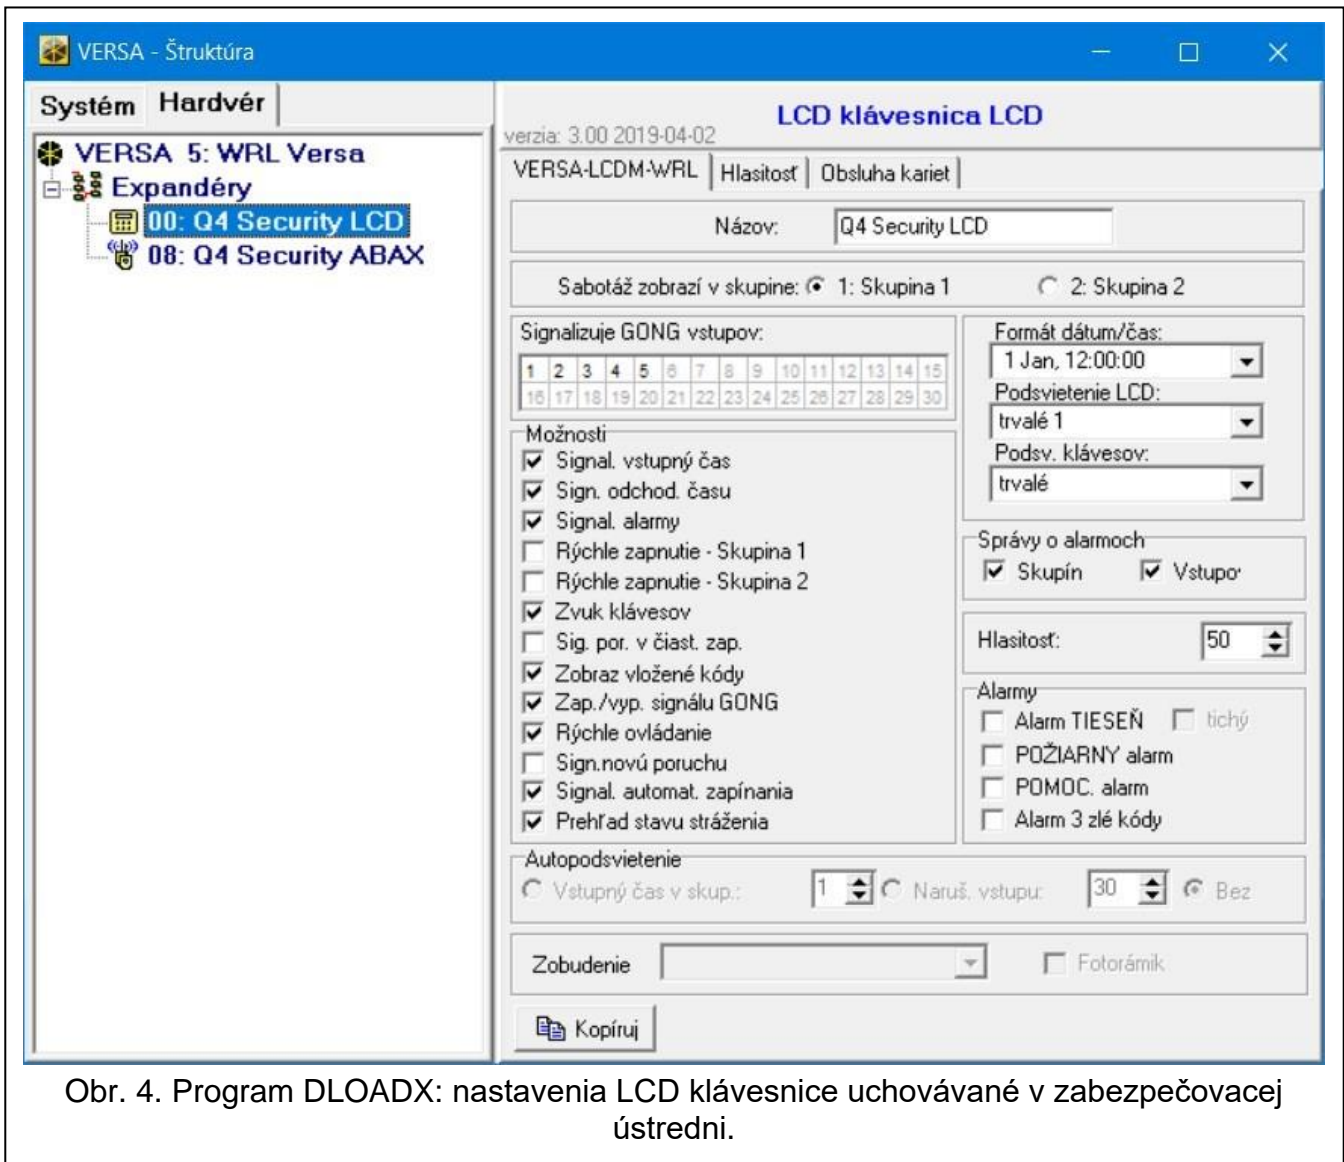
VERSA - Štruktúra

Systém Hardvér

VERSA 5: WRL Versa
Expandéry
00: Q4 Security LCD
08: Q4 Security ABAX

verzia: 3.00 2019-04-02
LCD klávesnica LCD

VERSA-LCDM-WRL | Hlasitosť | Obsluha kariet

Názov: Q4 Security LCD

Sabotáž zobrazí v skupine: 1: Skupina 1 2: Skupina 2

Signalizuje GONG vstupov:

| 1 | 2 | 3 | 4 | 5 | 6 | 7 | 8 | 9 | 10 | 11 | 12 | 13 | 14 | 15 |
|---|---|---|---|---|---|---|---|---|---|---|---|---|---|---|
| 16 | 17 | 18 | 19 | 20 | 21 | 22 | 23 | 24 | 25 | 26 | 27 | 28 | 29 | 30 |

Možnosti
Signal. vstupný čas
Sign. odchod. času
Signal. alarmy
Rýchle zapnutie - Skupina 1
Rýchle zapnutie - Skupina 2
Zvuk klávesov
Sig. por. v čiast. zap.
Zobraz vložené kódy
Zap./vyp. signálu GONG
Rýchle ovládanie
Sign.novú poruchu
Signal. automat. zapínania
Prehľad stavu stráženia

Formát dátum/čas:
1 Jan, 12:00:00
Podsvietenie LCD:
trvalé 1
Podsv. klávesov:
trvalé

Správy o alarmoch
Skupín Vstupo

Hlasitosť: 50

Alarmy
Alarm TIESEŇ tichý
POŽIARNY alarm
POMOC. alarm
Alarm 3 zlé kódy

Autopodsvietenie
Vstupný čas v skup.: 1 Naruš. vstupu: 30 Bez

Zobudenie Fotorámik

Kopíruj

Obr. 4. Program DLOADX: nastavenia LCD klávesnice uchovávané v zabezpečovacej ústredni.